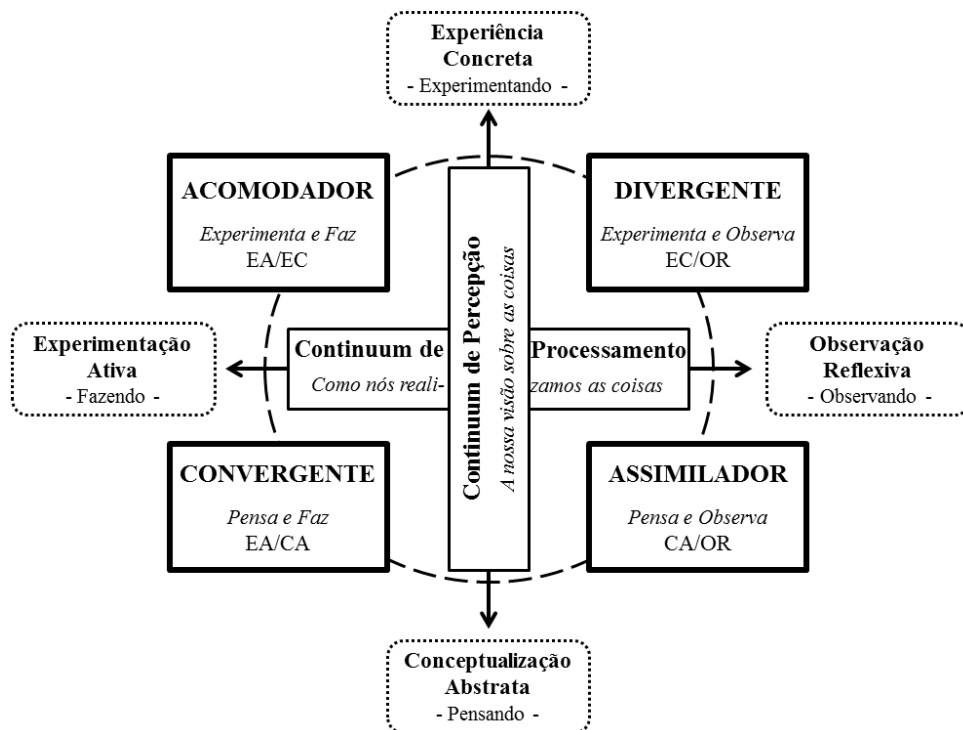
Experiência Concreta
- Experimentando -

ACOMODADOR
Experimenta e Faz
EA/EC

DIVERGENTE
Experimenta e Observa
EC/OR

Continuum de Percepção
A nossa visão sobre as coisas

Experimentação Ativa
- Fazendo -

Continuum de Processamento
Como nós realizamos as coisas

Observação Reflexiva
- Observando -

CONVERGENTE
Pensa e Faz
EA/CA

ASSIMILADOR
Pensa e Observa
CA/OR

Conceptualização Abstrata
- Pensando -